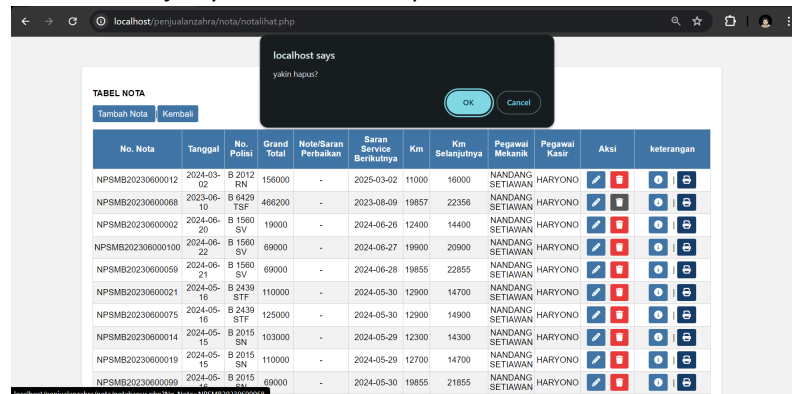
localhost/penjualanzahra/nota/notalihat.php

localhost says

yakin hapus?

OK

Cancel

TABEL NOTA

Tambah Nota | Kembali

| No. Nota | Tanggal | No. Polisi | Grand Total | Note/Saran Perbaikan | Saran Service Berikutnya | Km | Km Selanjutnya | Pegawai Mekanik | Pegawai Kasir | Aksi | keterangan |
|---|---|---|---|---|---|---|---|---|---|---|---|
| NPSMB20230600012 | 2024-03-02 | B 2012 RN | 156000 | - | 2025-03-02 | 11000 | 16000 | NANDANG SETIAWAN | HARYONO | | |
| NPSMB20230600068 | 2023-06-10 | B 6429 TSF | 466200 | - | 2023-08-09 | 19857 | 22356 | NANDANG SETIAWAN | HARYONO | | |
| NPSMB20230600002 | 2024-06-20 | B 1560 SV | 19000 | - | 2024-06-26 | 12400 | 14400 | NANDANG SETIAWAN | HARYONO | | |
| NPSMB202306000100 | 2024-06-22 | B 1560 SV | 69000 | - | 2024-06-27 | 19900 | 20900 | NANDANG SETIAWAN | HARYONO | | |
| NPSMB20230600059 | 2024-06-21 | B 1560 SV | 69000 | - | 2024-06-28 | 19855 | 22855 | NANDANG SETIAWAN | HARYONO | | |
| NPSMB20230600021 | 2024-05-16 | B 2439 STF | 110000 | - | 2024-05-30 | 12900 | 14700 | NANDANG SETIAWAN | HARYONO | | |
| NPSMB20230600075 | 2024-05-16 | B 2439 STF | 125000 | - | 2024-05-30 | 12900 | 14900 | NANDANG SETIAWAN | HARYONO | | |
| NPSMB20230600014 | 2024-05-15 | B 2015 SN | 103000 | - | 2024-05-29 | 12300 | 14300 | NANDANG SETIAWAN | HARYONO | | |
| NPSMB20230600019 | 2024-05-15 | B 2015 SN | 110000 | - | 2024-05-29 | 12700 | 14700 | NANDANG SETIAWAN | HARYONO | | |
| NPSMB20230600099 | 2024-05-16 | B 2015 SN | 69000 | - | 2024-05-30 | 19855 | 21855 | NANDANG SETIAWAN | HARYONO | | |

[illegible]